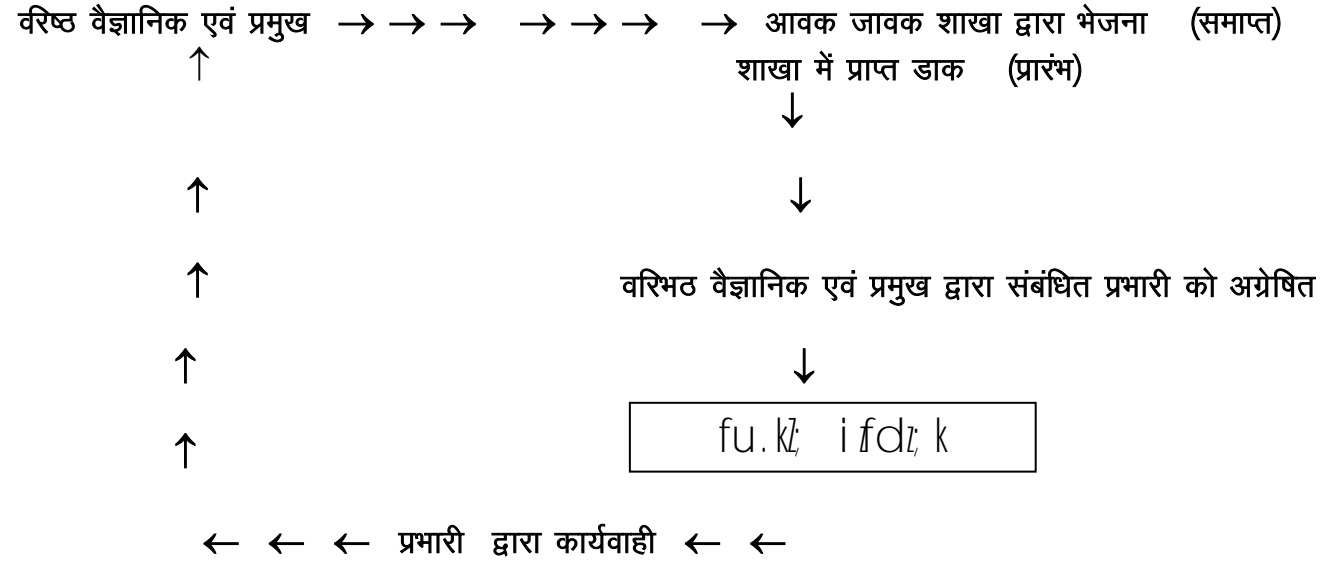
वरिष्ठ वैज्ञानिक एवं प्रमुख → → → → → → → आवक जावक शाखा द्वारा भेजना (समाप्त)

↑

शाखा में प्राप्त डाक (प्रारंभ)

↓

↑ ↓

↑ वरिभठ वैज्ञानिक एवं प्रमुख द्वारा संबंधित प्रभारी को अग्रेषित

↑ ↓

↑ fu.kZ; izfdz;k

← ← ← प्रभारी द्वारा कार्यवाही ← ←